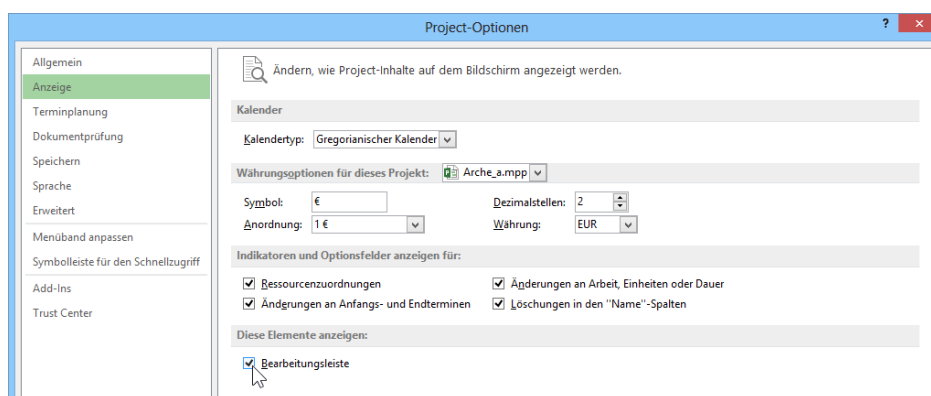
Project-Optionen

?

Allgemein
Anzeige
Terminplanung
Dokumentprüfung
Speichern
Sprache
Erweitert
Menüband anpassen
Symbolleiste für den Schnellzugriff
Add-Ins
Trust Center

Ändern, wie Project-Inhalte auf dem Bildschirm angezeigt werden.

Kalender

Kalendertyp: Gregorianischer Kalender

Währungsoptionen für dieses Projekt: Arche_a.mpp

Symbol: €
Anordnung: 1 €
Dezimalstellen: 2
Währung: EUR

Indikatoren und Optionsfelder anzeigen für:

Ressourcenzuordnungen
Änderungen an Anfangs- und Endterminen
Änderungen an Arbeit, Einheiten oder Dauer
Löschungen in den "Name"-Spalten

Diese Elemente anzeigen:

Bearbeitungsleiste